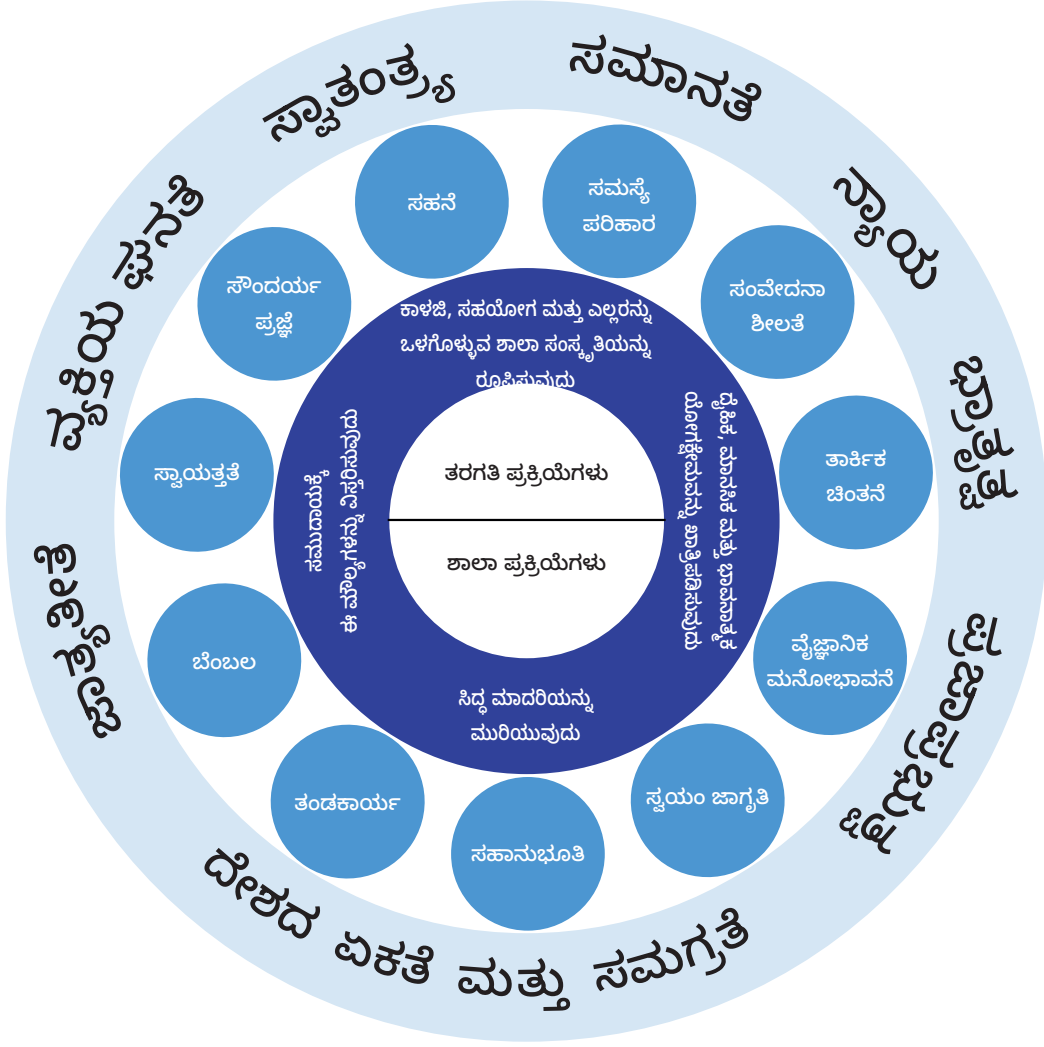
ಸ್ವಾತಂತ್ರ್ಯ

ಸಮಾನತೆ

ನ್ಯಾಯ

ಭ್ರಾತೃತ್ವ

ಪ್ರಜಾಪ್ರಭುತ್ವ

ದೇಶದ ಏಕತೆ ಮತ್ತು ಸಮಗ್ರತೆ

ಜಾತ್ಯತೀತ

ವ್ಯಕ್ತಿಯ ಘನತೆ

ಸಹನೆ

ಸಮಸ್ಯೆ ಪರಿಹಾರ

ಸಂವೇದನಾ ಶೀಲತೆ

ತಾರ್ಕಿಕ ಚಿಂತನೆ

ವೈಜ್ಞಾನಿಕ ಮನೋಭಾವನೆ

ಸ್ವಯಂ ಜಾಗೃತಿ

ಸಹಾನುಭೂತಿ

ತಂಡಕಾರ್ಯ

ಬೆಂಬಲ

ಸ್ವಾಯತ್ತತೆ

ಸೌಂದರ್ಯ ಪ್ರಜ್ಞೆ

ಕಾಳಜಿ, ಸಹಯೋಗ ಮತ್ತು ಎಲ್ಲರನ್ನು ಒಳಗೊಳ್ಳುವ ಶಾಲಾ ಸಂಸ್ಕೃತಿಯನ್ನು ರೂಪಿಸುವುದು

ಮೈಂಡ್, ಮನಸ್ಸು ಮತ್ತು ಭಾವನಾತ್ಮಕ ಯೋಗಕ್ಷೇಮವನ್ನು ಅಭಿವೃದ್ಧಿಪಡಿಸುವುದು

ಸಿದ್ಧ ಮಾದರಿಯನ್ನು ಮುರಿಯುವುದು

ಸಮುದಾಯಕ್ಕೆ ಈ ಮೌಲ್ಯಗಳನ್ನು ವಿಸ್ತರಿಸುವುದು

ತರಗತಿ ಪ್ರಕ್ರಿಯೆಗಳು

ಶಾಲಾ ಪ್ರಕ್ರಿಯೆಗಳು